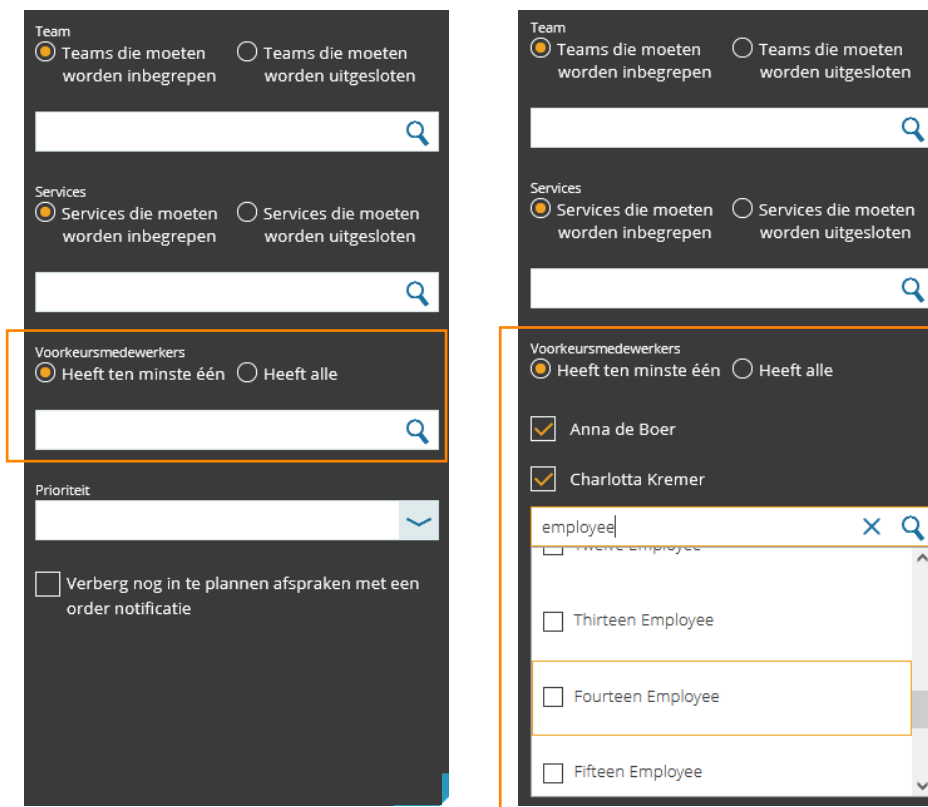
Team
Teams die moeten worden inbegrepen
Teams die moeten worden uitgesloten

Services
Services die moeten worden inbegrepen
Services die moeten worden uitgesloten

Voorkeursmedewerkers
Heeft ten minste één
Heeft alle

Prioriteit

Verberg nog in te plannen afspraken met een order notificatie

Team
Teams die moeten worden inbegrepen
Teams die moeten worden uitgesloten

Services
Services die moeten worden inbegrepen
Services die moeten worden uitgesloten

Voorkeursmedewerkers
Heeft ten minste één
Heeft alle

Anna de Boer

Charlotta Kremer

employee

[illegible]

Thirteen Employee

Fourteen Employee

Fifteen Employee